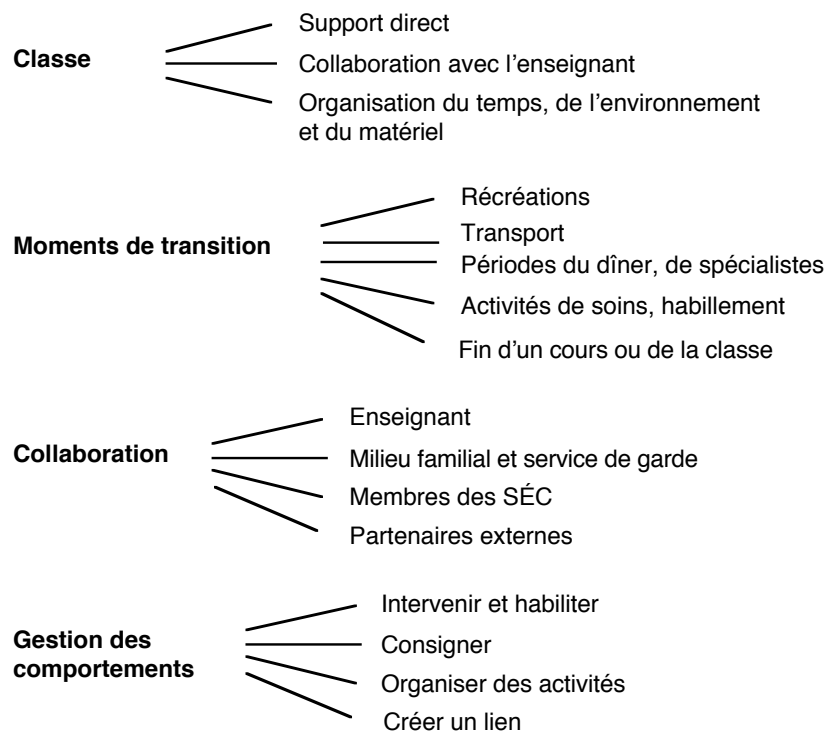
Classe

Support direct

Collaboration avec l’enseignant

Organisation du temps, de l’environnement et du matériel

Moments de transition

Récréations

Transport

Périodes du dîner, de spécialistes

Activités de soins, habillement

Fin d’un cours ou de la classe

Collaboration

Enseignant

Milieu familial et service de garde

Membres des SÉC

Partenaires externes

Gestion des comportements

Intervenir et habiliter

Consigner

Organiser des activités

Créer un lien